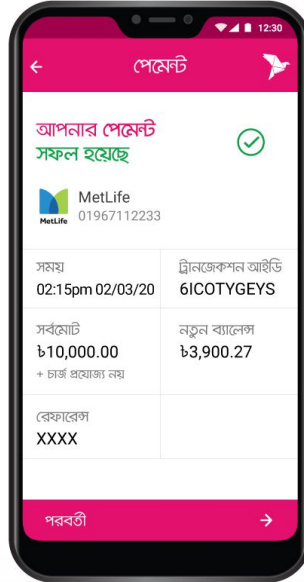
12:30

পেমেন্ট

আপনার পেমেন্ট সফল হয়েছে

MetLife
01967112233

MetLife

সময়
02:15pm 02/03/20

ট্রানজেকশন আইডি
6ICOTYGEYS

সর্বমোট
৳10,000.00
+ চার্জ প্রযোজ্য নয়

নতুন ব্যালেন্স
৳3,900.27

রেফারেন্স
XXXX

পরবর্তী